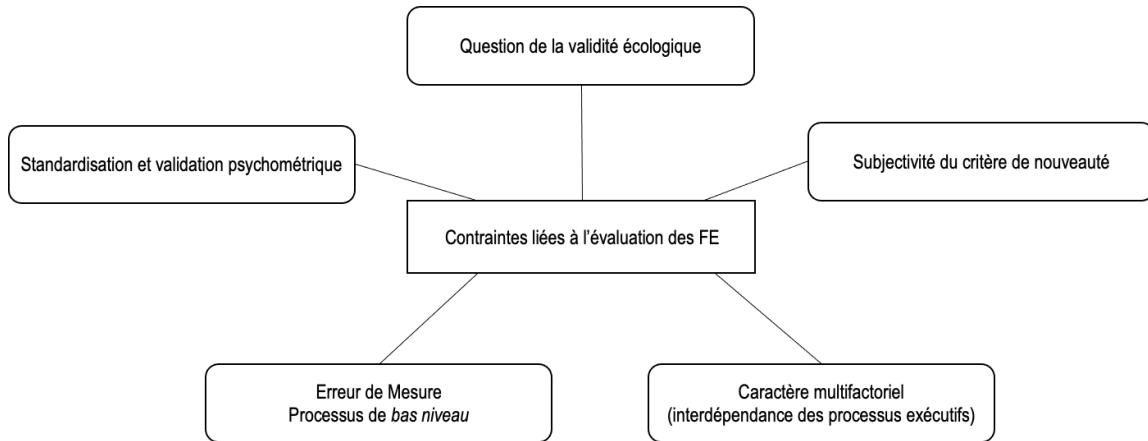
Question de la validité écologique

Standardisation et validation psychométrique

Subjectivité du critère de nouveauté

Contraintes liées à l'évaluation des FE

Erreur de Mesure
Processus de bas niveau

Caractère multifactoriel
(interdépendance des processus exécutifs)